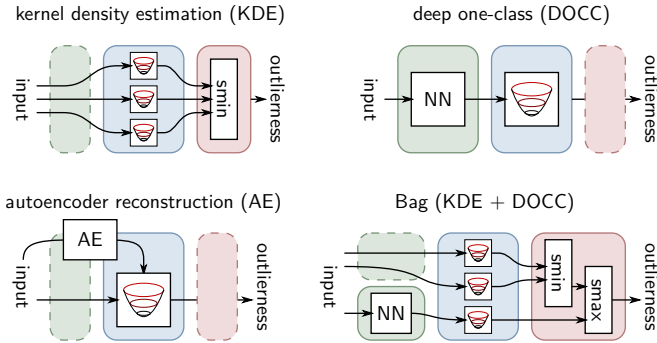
kernel density estimation (KDE)

input

smin

outlierness

deep one-class (DOCC)

input

NN

outlierness

autoencoder reconstruction (AE)

AE

input

outlierness

Bag (KDE + DOCC)

input

NN

smin

smax

outlierness